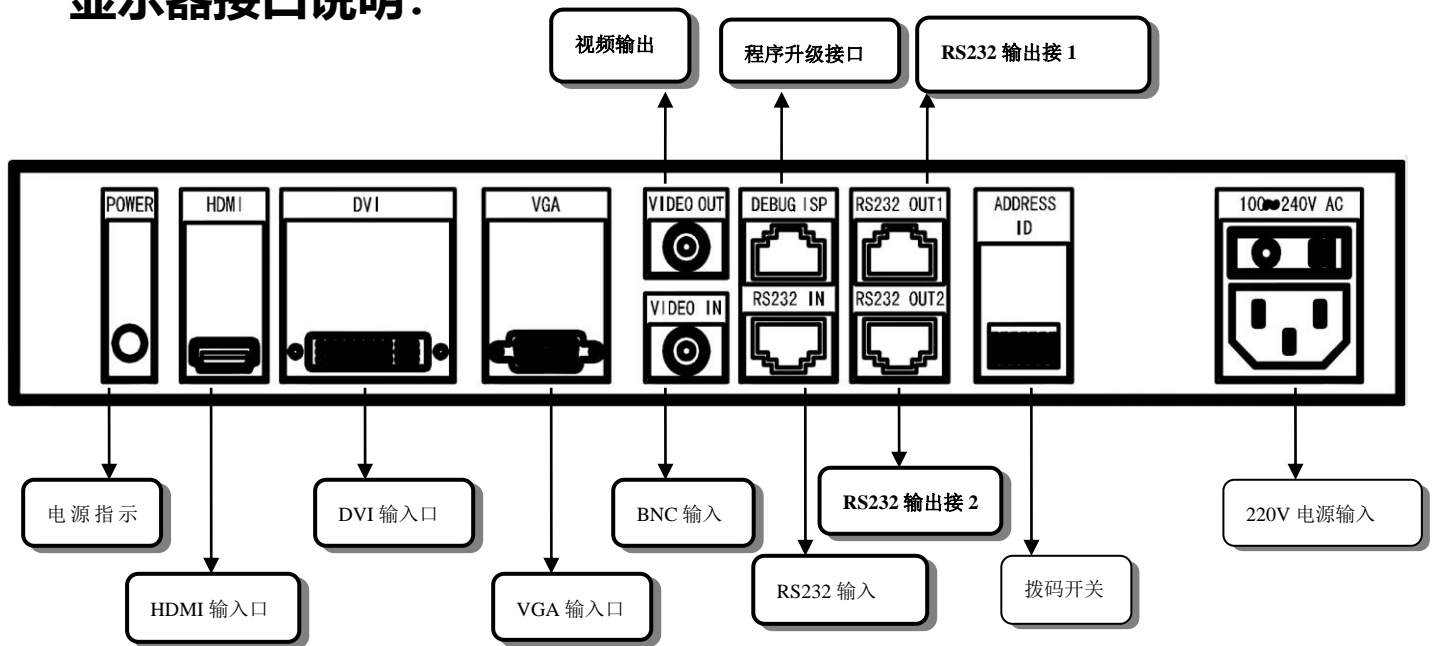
显示器接口说明:

视频输出

程序升级接口

RS232 输出接 1

POWER

HDMI

DVI

VGA

VIDEO OUT

VIDEO IN

DEBUG ISP

RS232 IN

RS232 OUT1

RS232 OUT2

ADDRESS ID

100~240V AC

电 源 指 示

DVI 输入口

BNC 输入

RS232 输出接 2

220V 电源输入

HDMI 输入口

VGA 输入口

RS232 输入

拨码开关